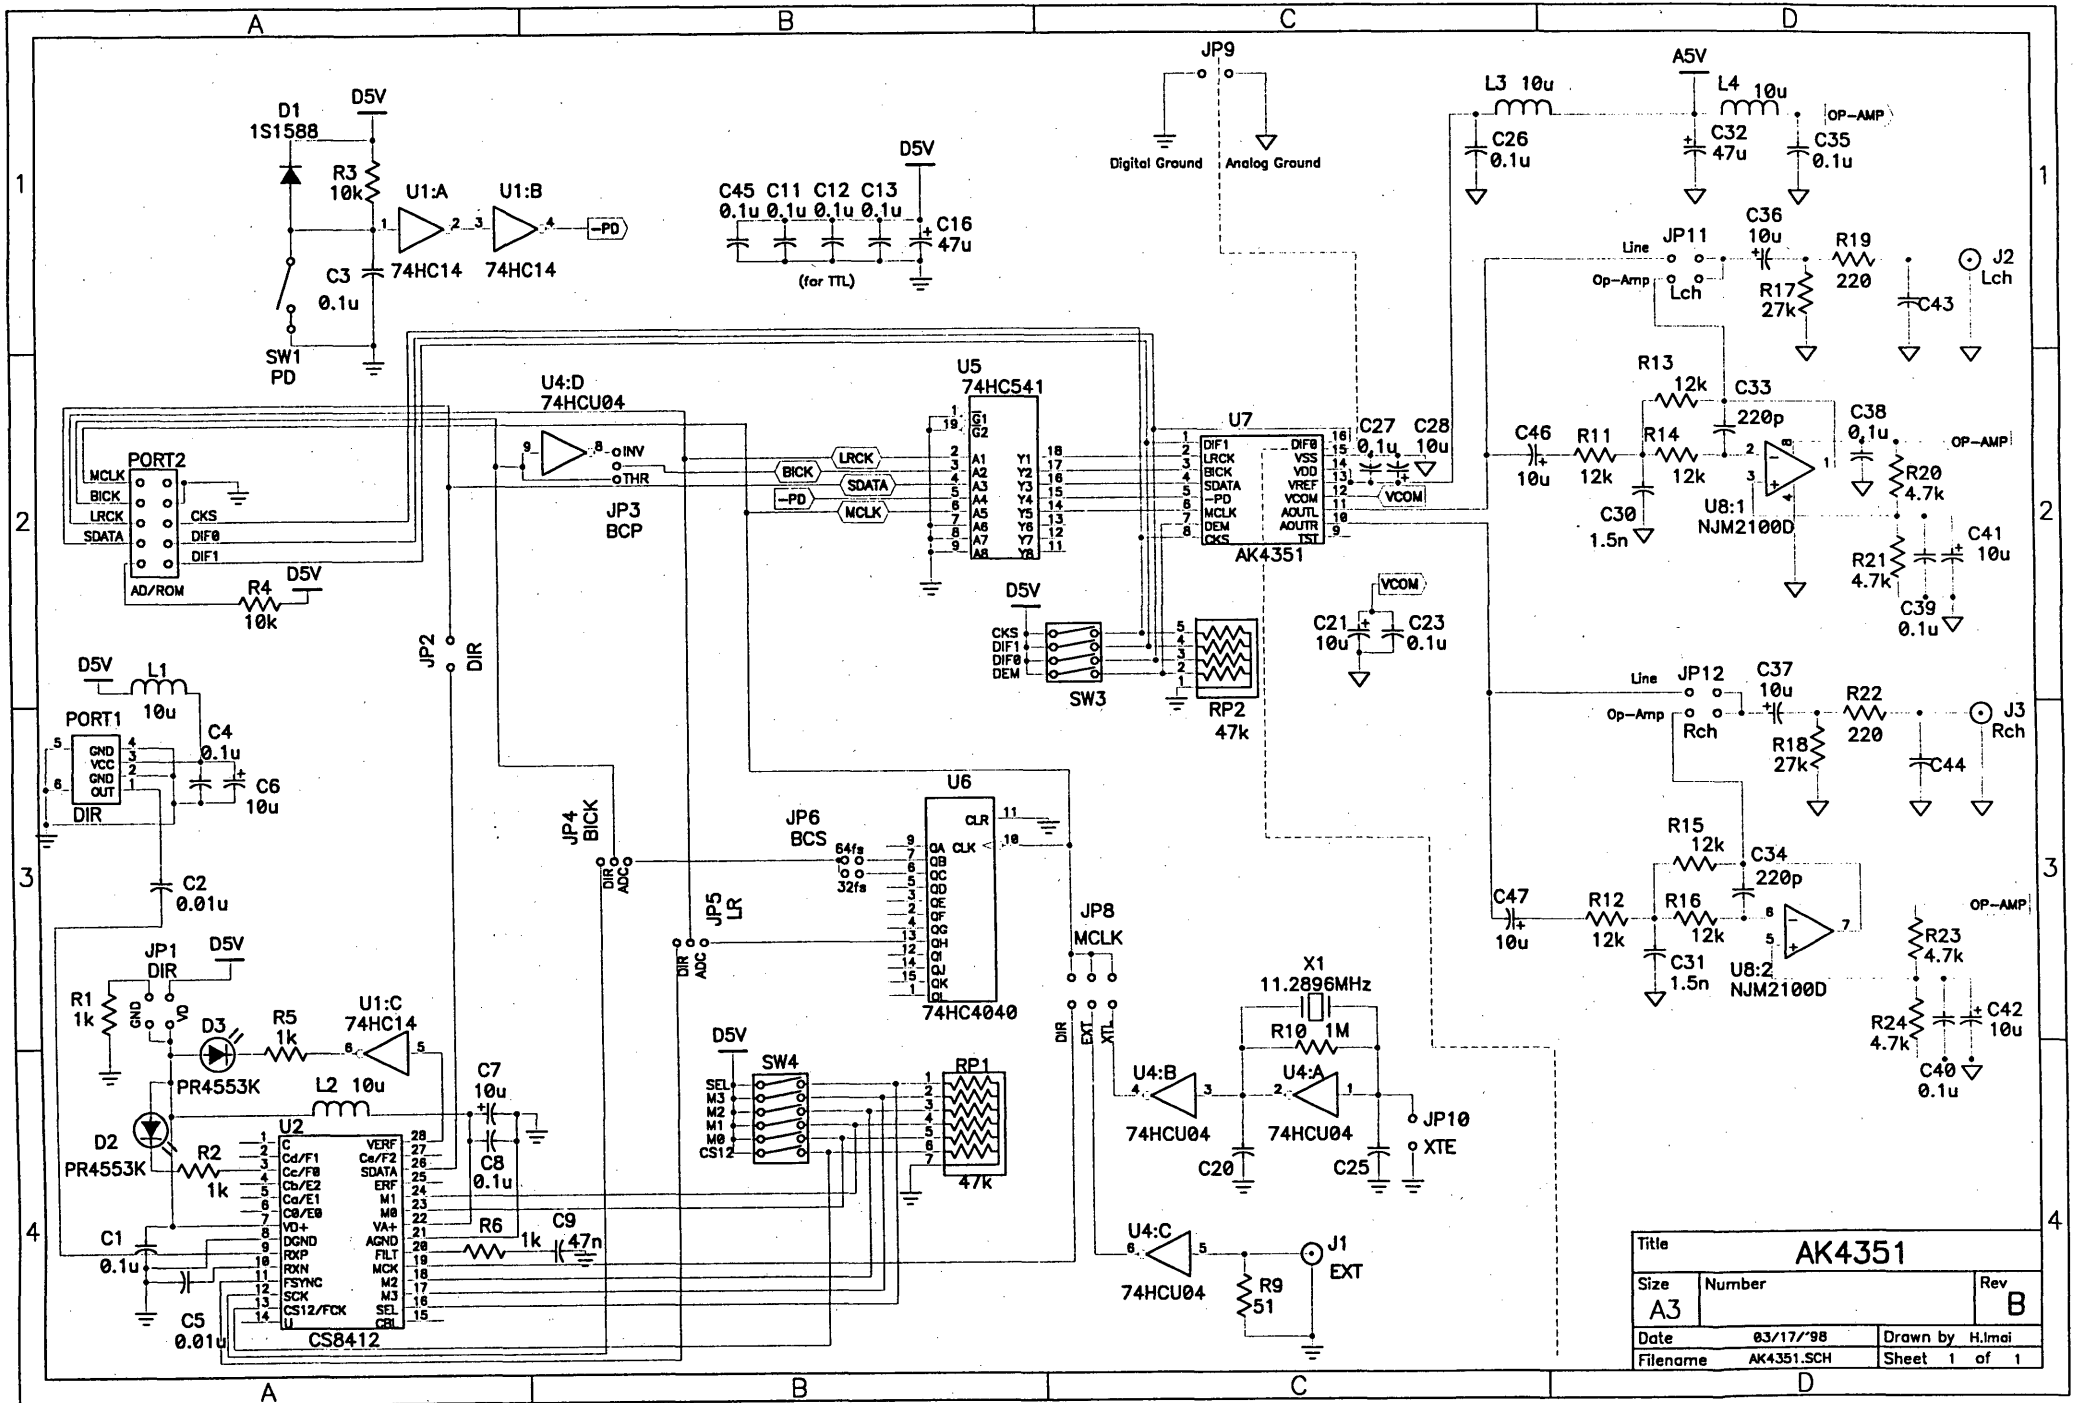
A B C D

1 2 3 4

D1
1S1588
D5V
R3
10k
U1:A
U1:B
1 2 3 4
-PD
74HC14
74HC14
C3
0.1u
SW1
PD

D5V
C45 C11 C12 C13
0.1u 0.1u 0.1u 0.1u
C16
47u
(for TTL)

JP9
Digital Ground
Analog Ground

L3 10u
A5V
L4 10u
OP-AMP
C26
0.1u
C32
47u
C35
0.1u

C36
10u
Line
JP11
R19
220
J2
Lch
Op-Amp
Lch
R17
27k
C43

U4:D
74HCU04
9 8 INV
THR
JP3
BCP

PORT2
MCLK
BICK
LRCK
SDATA
CKS
DIF0
DIF1
AD/ROM
R4
10k
D5V

U5
74HC541
G1
G2
A1 A2 A3 A4 A5 A6 A7 A8
Y1 Y2 Y3 Y4 Y5 Y6 Y7 Y8
LRCK
BICK
SDATA
-PD
MCLK

U7
DIF1
LRCK
BICK
SDATA
-PD
MCLK
DEM
CKS
DIF0
VSS
VDD
VREF
VCOM
AOUTL
AOUTR
TST
AK4351
C27
0.1u
C28
10u
VCOM

R13
12k
C33
220p
C38
0.1u
OP-AMP
C46
10u
R11
12k
R14
12k
C30
1.5n
U8:1
NJM2100D
R20
4.7k
R21
4.7k
C41
10u
C39
0.1u

D5V
CKS
DIF1
DIF0
DEM
SW3
RP2
47k
VCOM
C21
10u
C23
0.1u

JP2
DIR

D5V
L1
10u
PORT1
GND
VCC
GND
OUT
DIR
C4
0.1u
C6
10u
C2
0.01u

JP4
BICK
DIR ADC
JP6
BCS
64fs
32fs
U6
CLR
CLK
QA QB QC QD QE QF QG QH QI QJ QK QL
74HC4040
JP5
LR
DIR ADC

JP12
Line
C37
10u
R22
220
J3
Rch
Op-Amp
Rch
R18
27k
C44
R15
12k
C34
220p
C47
10u
R12
12k
R16
12k
C31
1.5n
U8:2
NJM2100D
OP-AMP
R23
4.7k
R24
4.7k
C42
10u
C40
0.1u

JP8
MCLK
DIR EXT XTL
X1
11.2896MHz
R10 1M
U4:B
U4:A
74HCU04
74HCU04
JP10
XTE
C20
C25
U4:C
74HCU04
J1
EXT
R9
51

JP1
DIR
D5V
R1
1k
GND IO
D3
R5
1k
U1:C
74HC14
PR4553K
L2 10u
D2
PR4553K
R2
1k
U2
C
Cd/F1
Cc/F0
Cb/E2
Ca/E1
C0/E0
VD+
DGND
RXP
RXN
FSYNC
SCK
CS12/FCK
U
VERF
Ce/F2
SDATA
ERF
M1
M0
VA+
AGND
FILT
MCK
M2
M3
SEL
CBL
CS8412
C7
10u
C8
0.1u
R6
1k
C9
47n
C1
0.1u
C5
0.01u

D5V
SW4
SEL
M3
M2
M1
M0
CS12
RP1
47k

Title
AK4351
Size
A3
Number
Rev
B
Date 03/17/'98
Drawn by H.Imai
Filename AK4351.SCH
Sheet 1 of 1